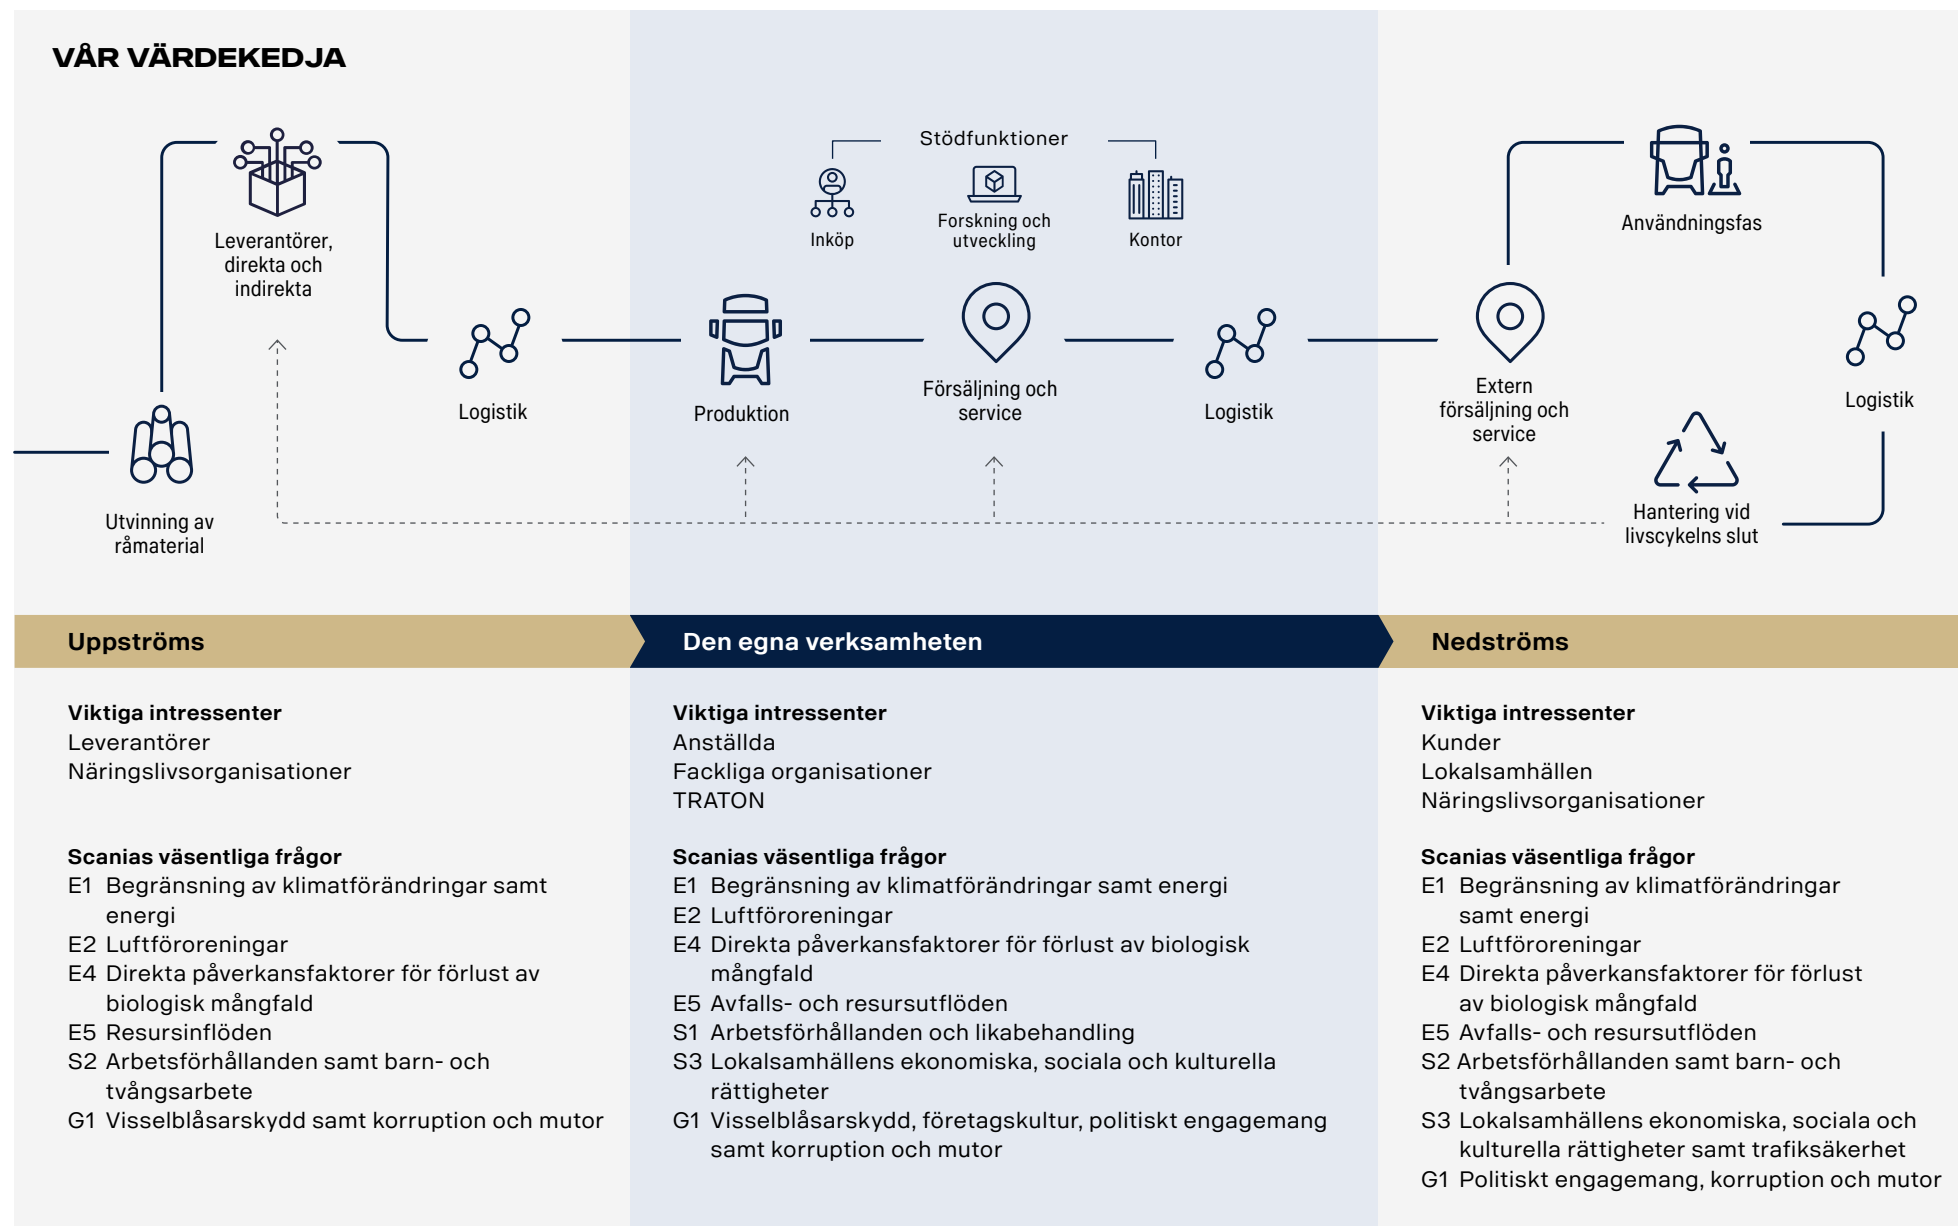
VÅR VÄRDEKEDJA

Leverantörer, direkta och indirekta

Utvinning av råmaterial

Logistik

Stödfunktioner

Inköp

Forskning och utveckling

Kontor

Produktion

Försäljning och service

Logistik

Användningsfas

Extern försäljning och service

Logistik

Hantering vid livscykelns slut

Uppströms

Den egna verksamheten

Nedströms

Viktiga intressenter
Leverantörer
Näringslivsorganisationer

Scanias väsentliga frågor
E1 Begränsning av klimatförändringar samt energi
E2 Luftföroreningar
E4 Direkta påverkansfaktorer för förlust av biologisk mångfald
E5 Resursinflöden
S2 Arbetsförhållanden samt barn- och tvångsarbete
G1 Visselblåsarskydd samt korruption och mutor

Viktiga intressenter
Anställda
Fackliga organisationer
TRATON

Scanias väsentliga frågor
E1 Begränsning av klimatförändringar samt energi
E2 Luftföroreningar
E4 Direkta påverkansfaktorer för förlust av biologisk mångfald
E5 Avfalls- och resursutflöden
S1 Arbetsförhållanden och likabehandling
S3 Lokalsamhällens ekonomiska, sociala och kulturella rättigheter
G1 Visselblåsarskydd, företagskultur, politiskt engagemang samt korruption och mutor

Viktiga intressenter
Kunder
Lokalsamhällen
Näringslivsorganisationer

Scanias väsentliga frågor
E1 Begränsning av klimatförändringar samt energi
E2 Luftföroreningar
E4 Direkta påverkansfaktorer för förlust av biologisk mångfald
E5 Avfalls- och resursutflöden
S2 Arbetsförhållanden samt barn- och tvångsarbete
S3 Lokalsamhällens ekonomiska, sociala och kulturella rättigheter samt trafiksäkerhet
G1 Politiskt engagemang, korruption och mutor